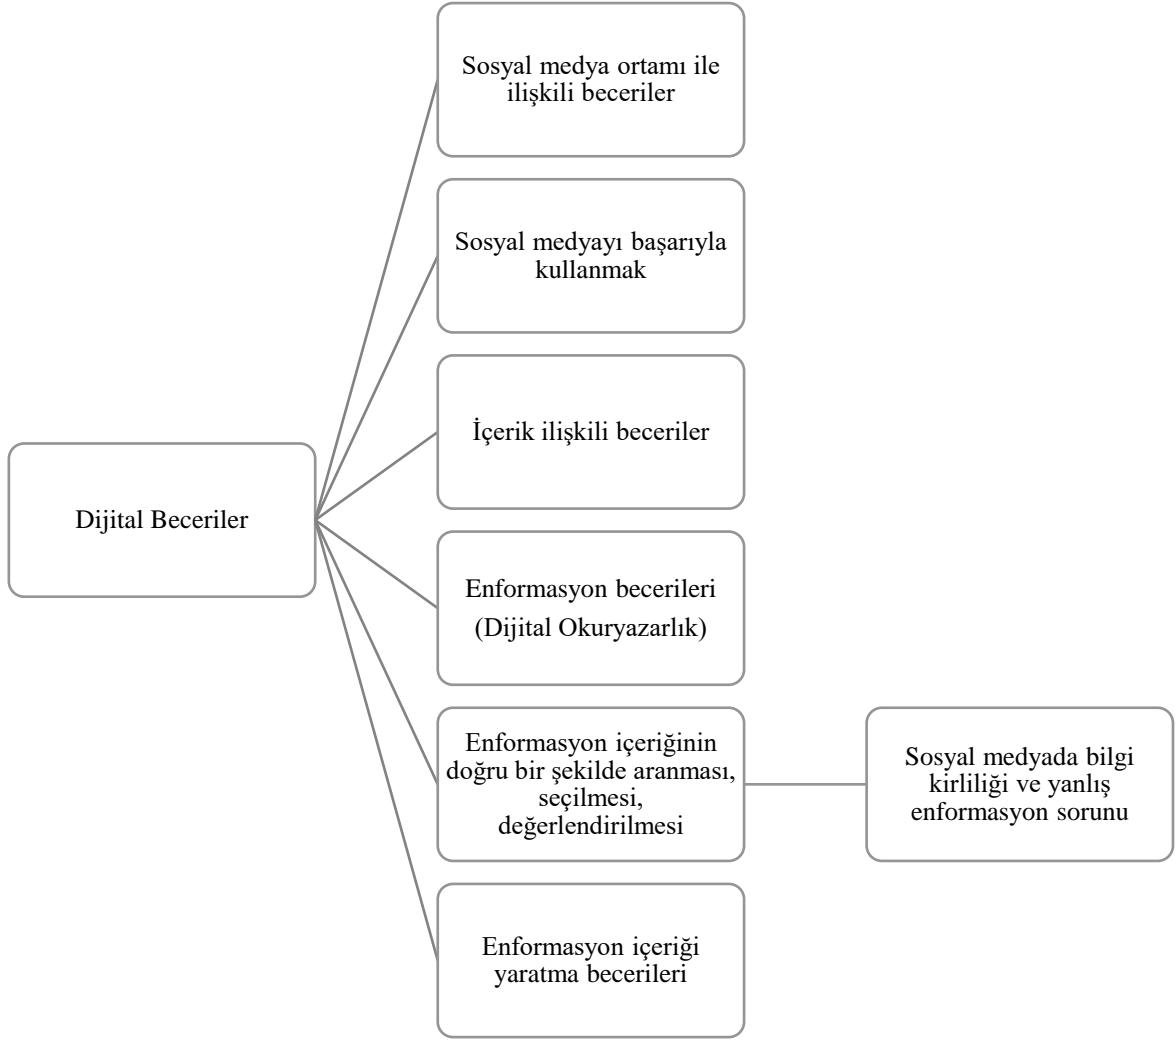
Dijital Beceriler

Sosyal medya ortamı ile ilişkili beceriler

Sosyal medyayı başarıyla kullanmak

İçerik ilişkili beceriler

Enformasyon becerileri
(Dijital Okuryazarlık)

Enformasyon içeriğinin doğru bir şekilde aranması, seçilmesi, değerlendirilmesi

Sosyal medyada bilgi kirliliği ve yanlış enformasyon sorunu

Enformasyon içeriği yaratma becerileri